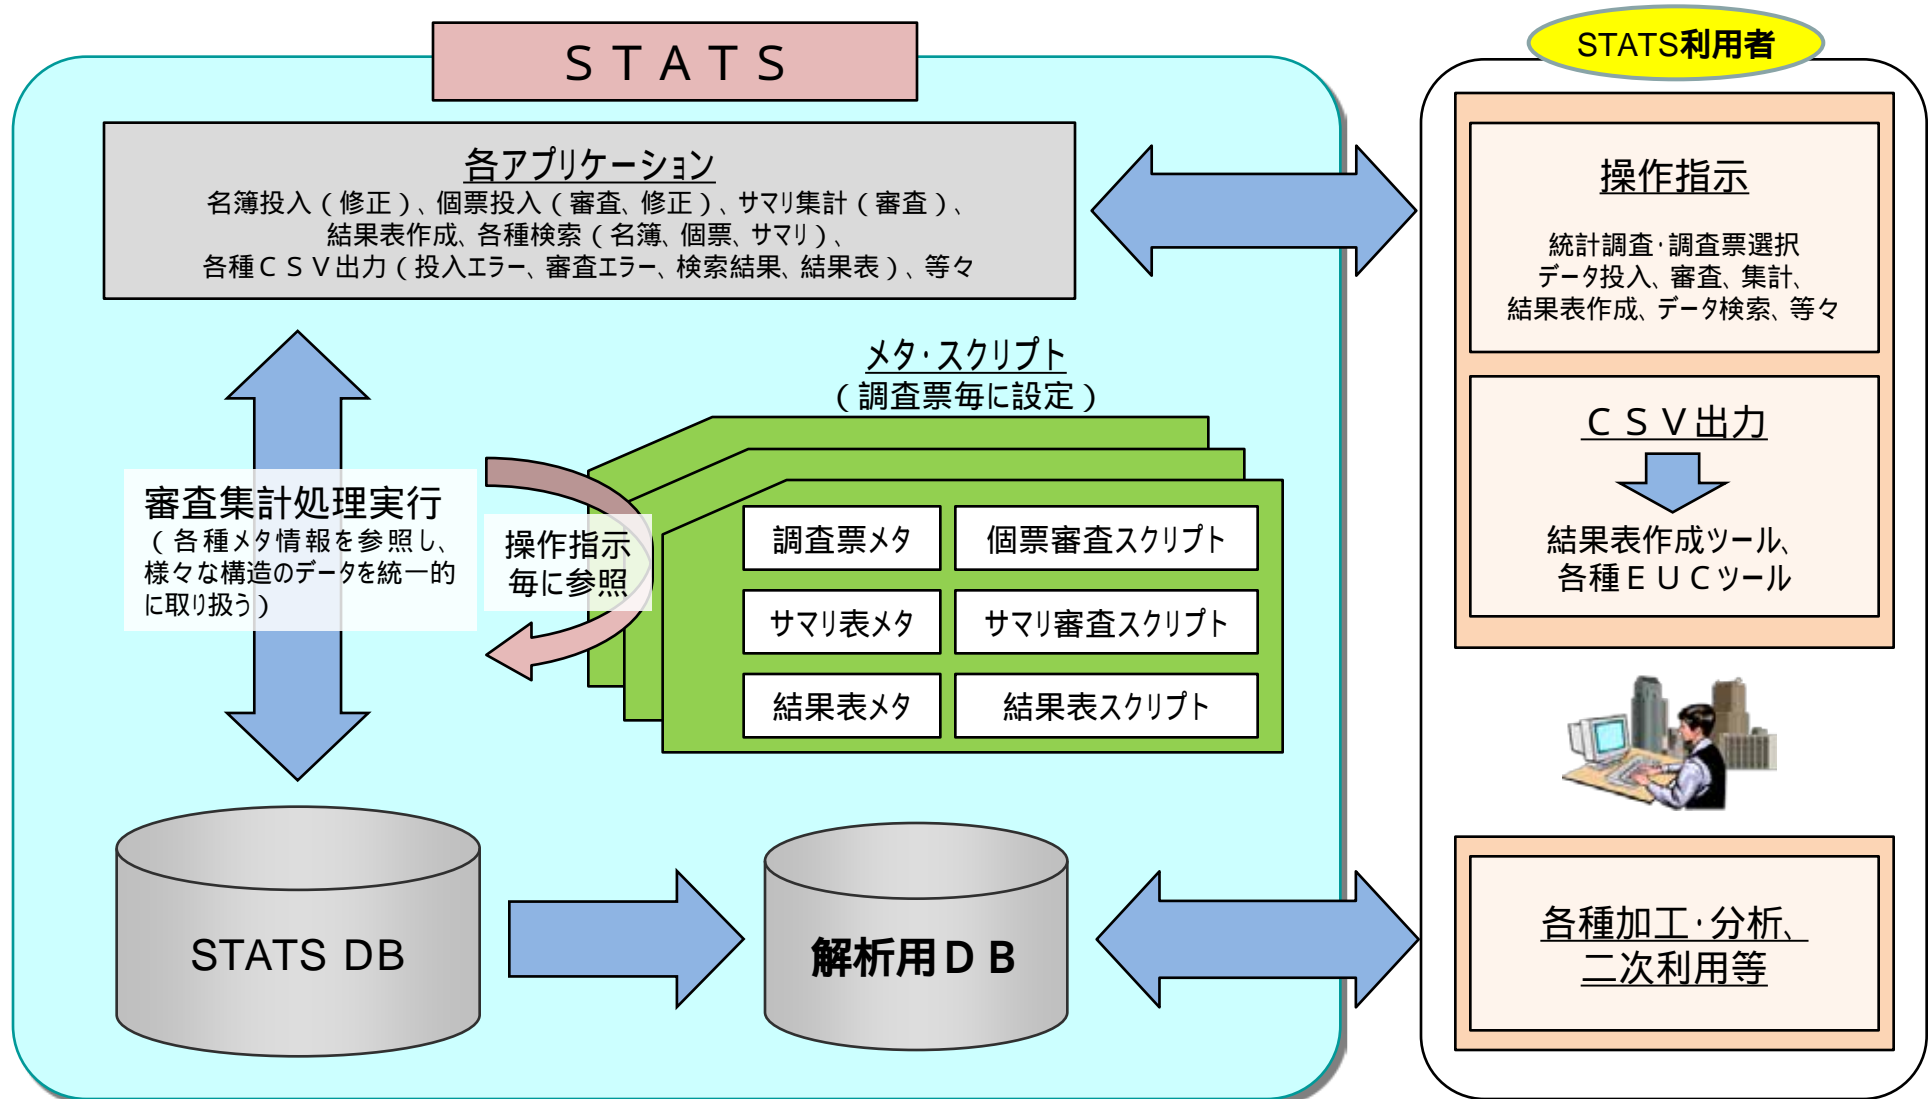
STATS

各アプリケーション
名簿投入（修正）、個票投入（審査、修正）、サマリ集計（審査）、結果表作成、各種検索（名簿、個票、サマリ）、各種ＣＳＶ出力（投入エラー、審査エラー、検索結果、結果表）、等々

メタ・スクリプト
（調査票毎に設定）

審査集計処理実行
（各種メタ情報を参照し、様々な構造のデータを統一的に取り扱う）

操作指示毎に参照

| 調査票メタ | 個票審査スクリプト |
|---|---|
| サマリ表メタ | サマリ審査スクリプト |
| 結果表メタ | 結果表スクリプト |

STATS DB

解析用ＤＢ

STATS利用者

操作指示
統計調査・調査票選択
データ投入、審査、集計、
結果表作成、データ検索、等々

ＣＳＶ出力
結果表作成ツール、
各種ＥＵＣツール

各種加工・分析、
二次利用等